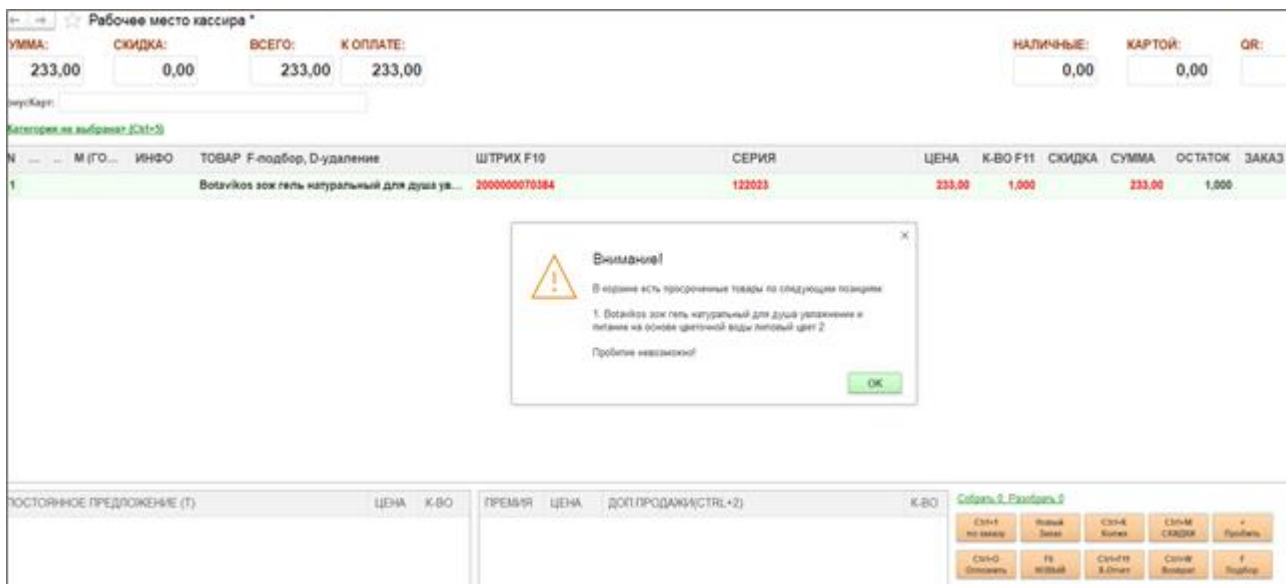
Рабочее место кассира *

УММА: 233,00
СКИДКА: 0,00
ВСЕГО: 233,00
К ОПЛАТЕ: 233,00
НАЛИЧНЫЕ: 0,00
КАРТОЙ: 0,00
QR:

онусКарт:

Категория не выбрана! (Ctrl+5)

| N | ... | ... | М (ГО... | ИНФО | ТОВАР F-подбор, D-удаление | ШТРИХ F10 | СЕРИЯ | ЦЕНА | К-ВО F11 | СКИДКА | СУММА | ОСТАТОК | ЗАКАЗ |
|---|---|---|---|---|---|---|---|---|---|---|---|---|---|
| 1 | | | | | Botavikos эко гель натуральный для душа ув... | 2000000070384 | 122023 | 233,00 | 1,000 | | 233,00 | 1,000 | |

Внимание!

В корзине есть просроченные товары по следующим позициям:

1. Botavikos эко гель натуральный для душа увлажнение и питание на основе цветочной воды липовый цвет 2

Пробитие невозможно!

OK

ПОСТОЯННОЕ ПРЕДЛОЖЕНИЕ (T) ЦЕНА К-ВО

ПРЕМИЯ ЦЕНА ДОП.ПРОДАЖИ(CTRL+2) К-ВО

Собрать 0 Разобрать 0

Ctrl+1 по заказу
Новый Заказ
Ctrl+K Копия
Ctrl+M СКИДКИ
+ Пробить
Ctrl+O Отложить
F6 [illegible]
Ctrl+F10 X-Отчет
Ctrl+W Возврат
F Подбор